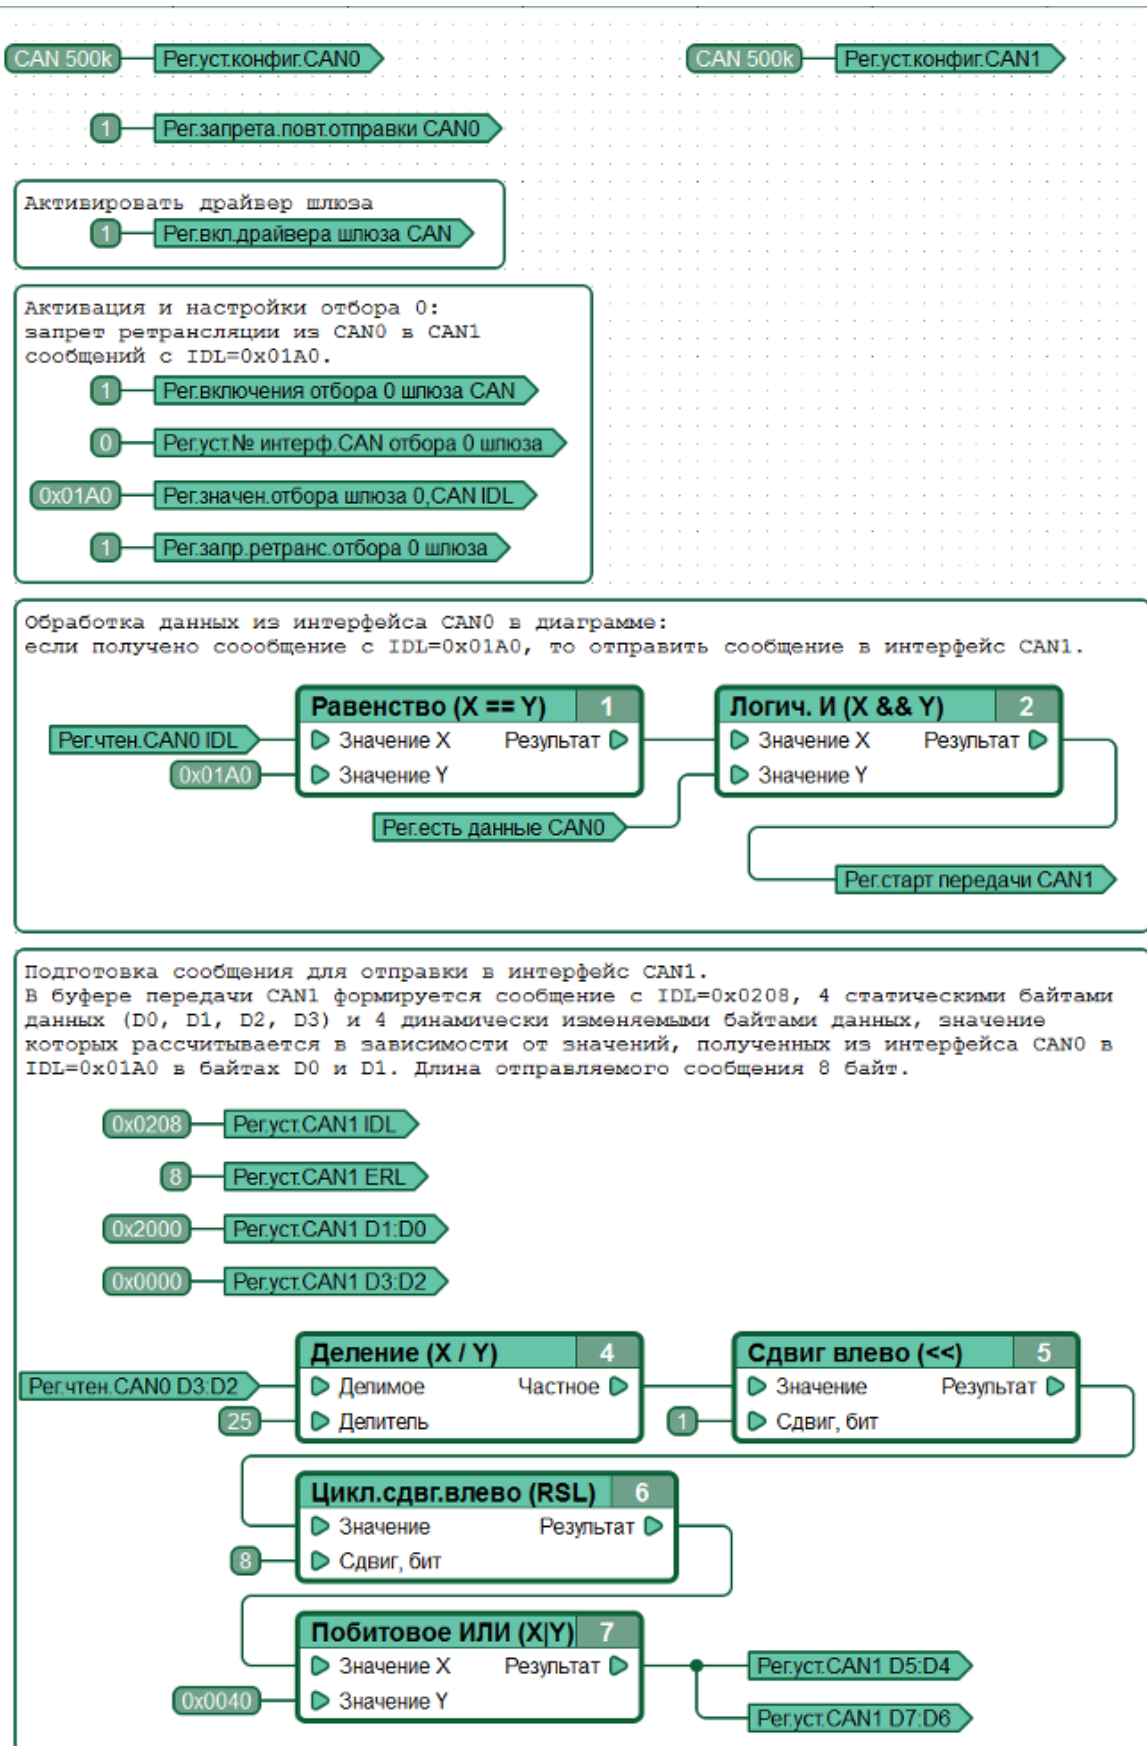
CAN 500k Рег.уст.конфиг.CAN0

CAN 500k Рег.уст.конфиг.CAN1

1 Рег.запрета.повт.отправки CAN0

Активировать драйвер шлюза

1 Рег.вкл.драйвера шлюза CAN

Активация и настройки отбора 0:
запрет ретрансляции из CAN0 в CAN1
сообщений с IDL=0x01A0.

1 Рег.включения отбора 0 шлюза CAN

0 Рег.уст.№ интерф.CAN отбора 0 шлюза

0x01A0 Рег.значен.отбора шлюза 0,CAN IDL

1 Рег.запр.ретранс.отбора 0 шлюза

Обработка данных из интерфейса CAN0 в диаграмме:
если получено соообщение с IDL=0x01A0, то отправить сообщение в интерфейс CAN1.

Равенство (X == Y) 1
Значение X Результат
Значение Y

Рег.чтен.CAN0 IDL
0x01A0

Логич. И (X && Y) 2
Значение X Результат
Значение Y

Рег.есть данные CAN0

Рег.старт передачи CAN1

Подготовка сообщения для отправки в интерфейс CAN1.
В буфере передачи CAN1 формируется сообщение с IDL=0x0208, 4 статическими байтами данных (D0, D1, D2, D3) и 4 динамически изменяемыми байтами данных, значение которых рассчитывается в зависимости от значений, полученных из интерфейса CAN0 в IDL=0x01A0 в байтах D0 и D1. Длина отправляемого сообщения 8 байт.

0x0208 Рег.уст.CAN1 IDL

8 Рег.уст.CAN1 ERL

0x2000 Рег.уст.CAN1 D1:D0

0x0000 Рег.уст.CAN1 D3:D2

Деление (X / Y) 4
Делимое Частное
Делитель

Рег.чтен.CAN0 D3:D2
25

Сдвиг влево (<<) 5
Значение Результат
1 Сдвиг, бит

Цикл.сдвг.влево (RSL) 6
Значение Результат
8 Сдвиг, бит

Побитовое ИЛИ (X|Y) 7
Значение X Результат
0x0040 Значение Y

Рег.уст.CAN1 D5:D4

Рег.уст.CAN1 D7:D6